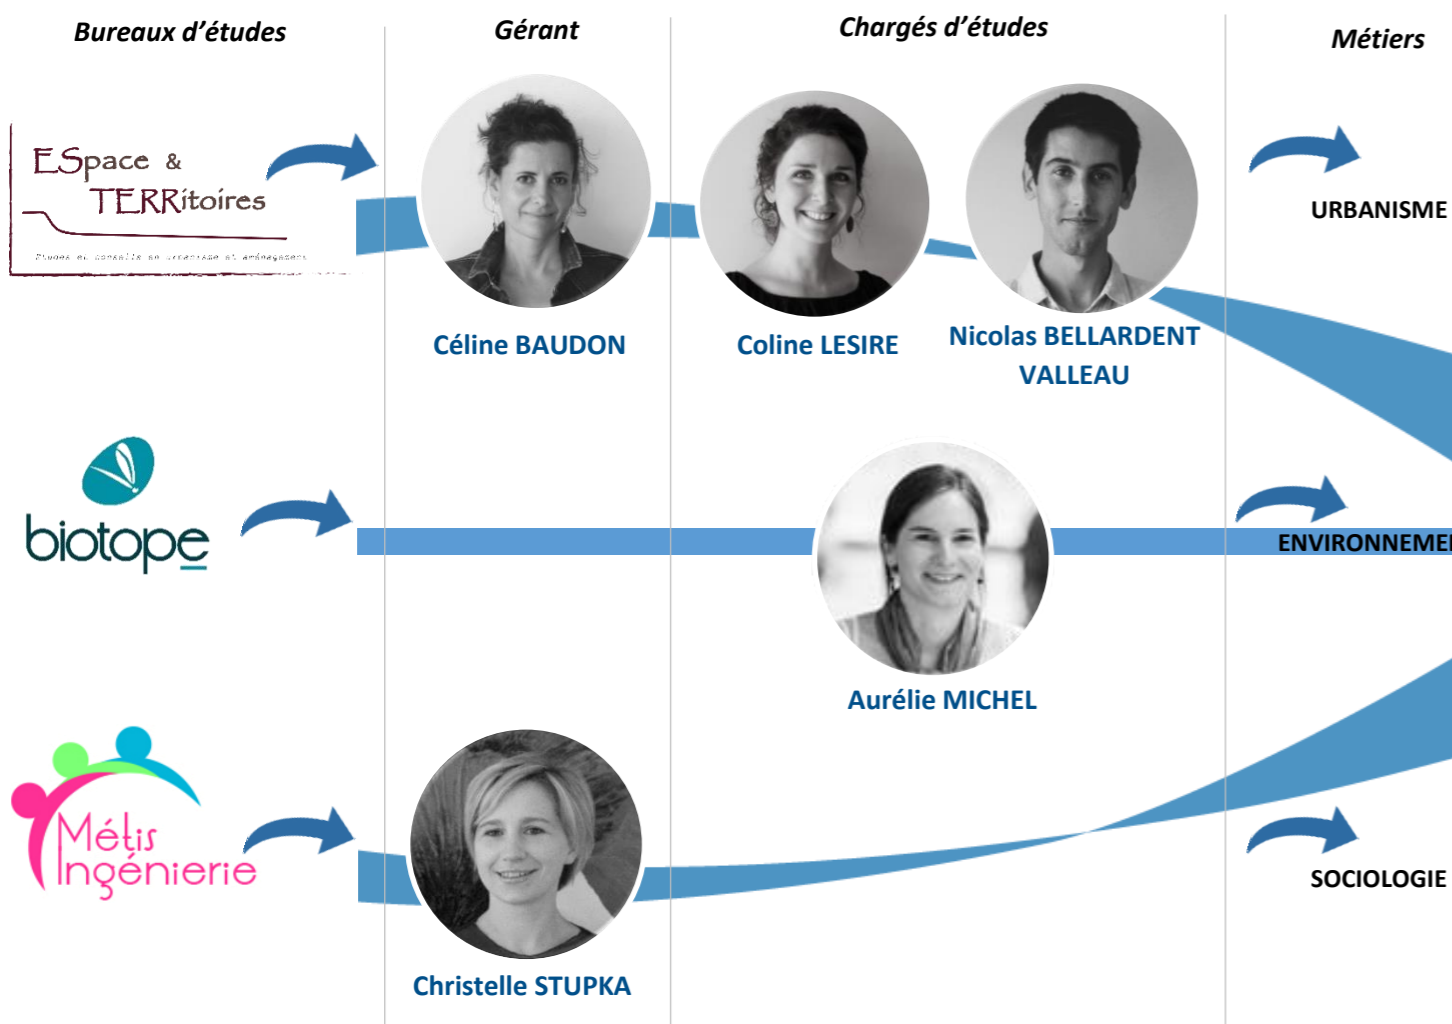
Bureaux d'études

Gérant

Chargés d'études

Métiers

ESpace & TERRitoires

Etudes et conseils en urbanisme et aménagement

Céline BAUDON

Coline LESIRE

Nicolas BELLARDENT VALLEAU

URBANISME

biotope

Aurélie MICHEL

ENVIRONNEME

Métis Ingénierie

Christelle STUPKA

SOCIOLOGIE